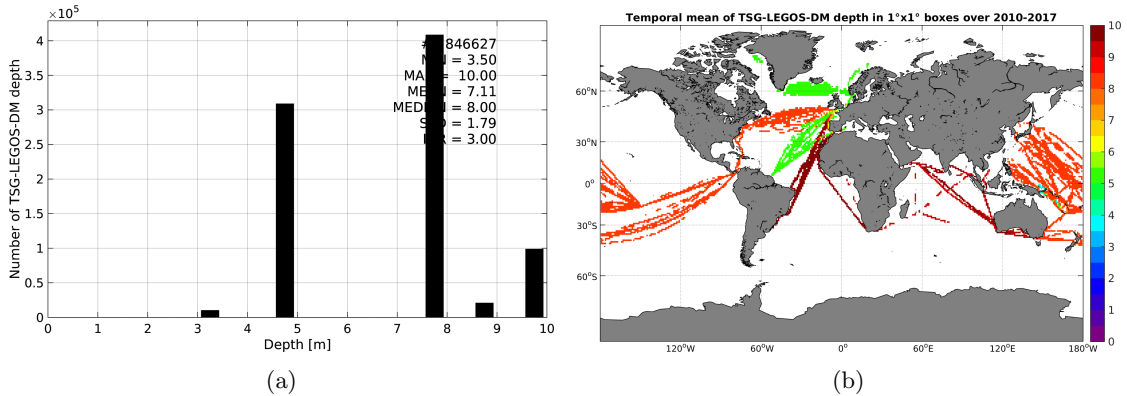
$\times10^5$

Number of TSG-LEGOS-DM depth

4
3.5
3
2.5
2
1.5
1
0.5
0

0 1 2 3 4 5 6 7 8 9 10

Depth [m]

#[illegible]846627
M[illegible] = 3.50
MA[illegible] = 10.00
ME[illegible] = 7.11
MED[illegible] = 8.00
S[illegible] = 1.79
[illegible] = 3.00

(a)

Temporal mean of TSG-LEGOS-DM depth in 1°x1° boxes over 2010-2017

60°N
30°N
0°
30°S
60°S

120°W 60°W 0° 60°E 120°E 180°W

10
9
8
7
6
5
4
3
2
1
0

(b)